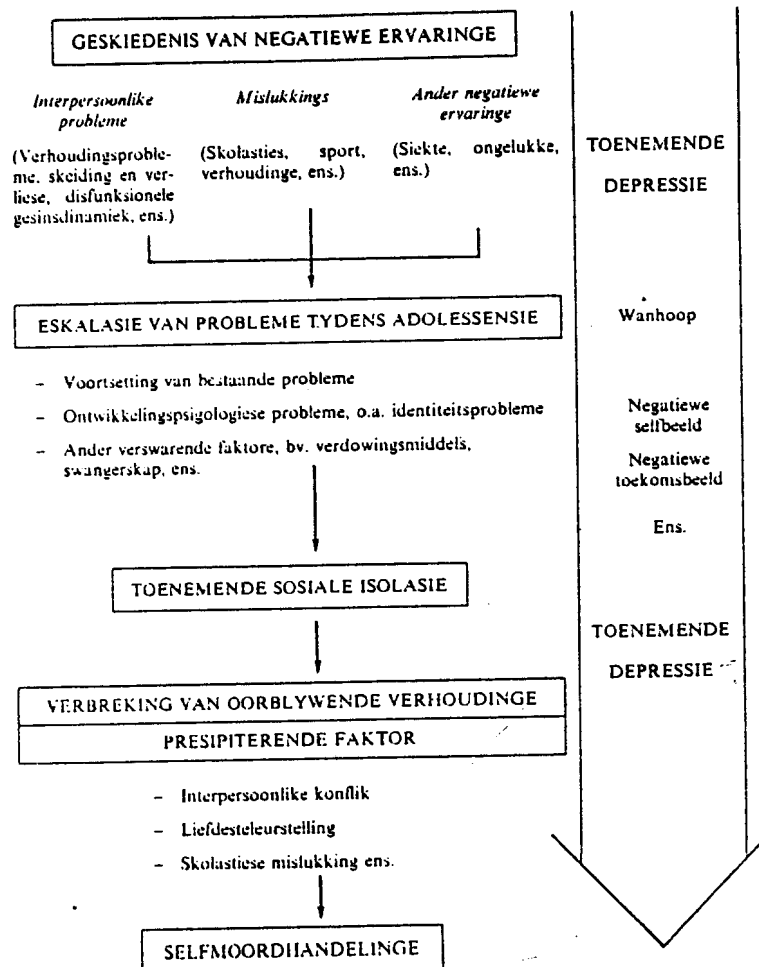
GESKIEDENIS VAN NEGATIEWE ERVARINGE

*Interpersoonlike probleme*

(Verhoudingsprobleme, skeiding en verliese, disfunksionele gesinsdinamiek, ens.)

*Mislukkings*

(Skolasties, sport, verhoudinge, ens.)

*Ander negatiewe ervaringe*

(Siekte, ongelukke, ens.)

ESKALASIE VAN PROBLEME TYDENS ADOLESSENSIE

- Voortsetting van bestaande probleme
- Ontwikkelingspsigologiese probleme, o.a. identiteitsprobleme
- Ander verswarende faktore, bv. verdowingsmiddels, swangerskap, ens.

TOENEMENDE SOSIALE ISOLASIE

VERBREKING VAN OORBLYWENDE VERHOUDINGE

PRESIPITERENDE FAKTOR

- Interpersoonlike konflik
- Liefdesteleurstelling
- Skolastiese mislukking ens.

SELFMOORDHANDELINGE

TOENEMENDE DEPRESSIE

Wanhoop

Negatiewe selfbeeld

Negatiewe toekomsbeeld

Ens.

TOENEMENDE DEPRESSIE